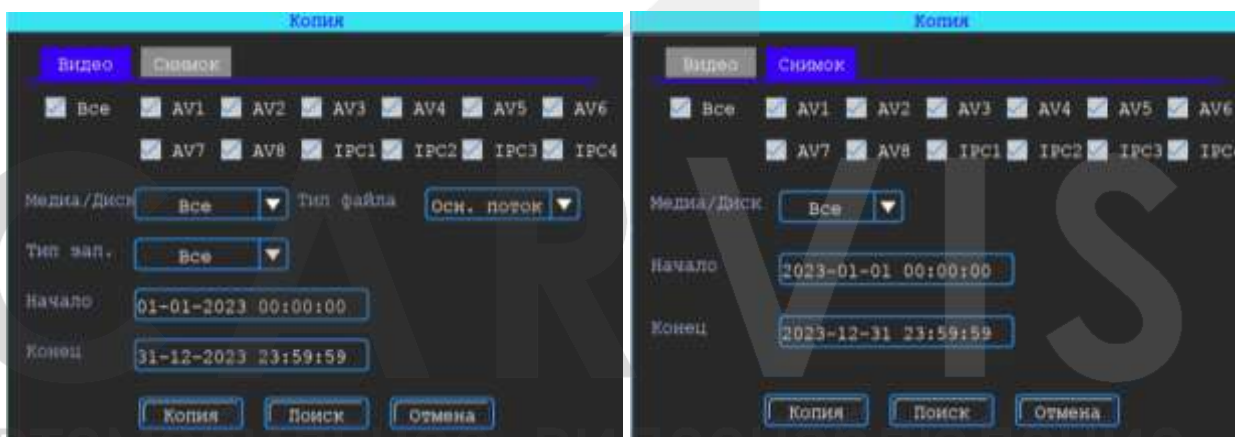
Копия

Видео Снимок

Все AV1 AV2 AV3 AV4 AV5 AV6

AV7 AV8 IPC1 IPC2 IPC3 IPC4

Медиа/Диск Все Тип файла Осн. поток

Тип зап. Все

Начало 01-01-2023 00:00:00

Конец 31-12-2023 23:59:59

Копия Поиск Отмена

Копия

Видео Снимок

Все AV1 AV2 AV3 AV4 AV5 AV6

AV7 AV8 IPC1 IPC2 IPC3 IPC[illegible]

Медиа/Диск Все

Начало 2023-01-01 00:00:00

Конец 2023-12-31 23:59:59

Копия Поиск Отмена

CARVIS